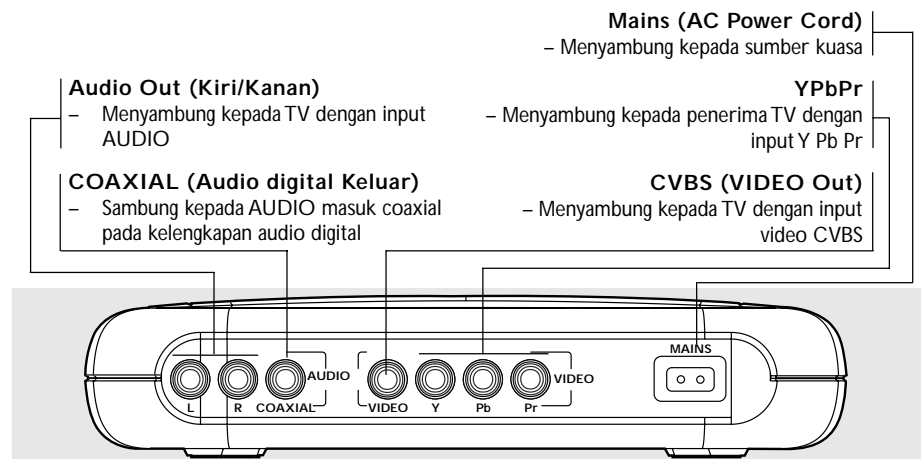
Mains (AC Power Cord)
– Menyambung kepada sumber kuasa

Audio Out (Kiri/Kanan)
– Menyambung kepada TV dengan input AUDIO

YPbPr
– Menyambung kepada penerima TV dengan input Y Pb Pr

COAXIAL (Audio digital Keluar)
– Sambung kepada AUDIO masuk coaxial pada kelengkapan audio digital

CVBS (VIDEO Out)
– Menyambung kepada TV dengan input video CVBS

L R COAXIAL AUDIO VIDEO Y Pb Pr VIDEO MAINS